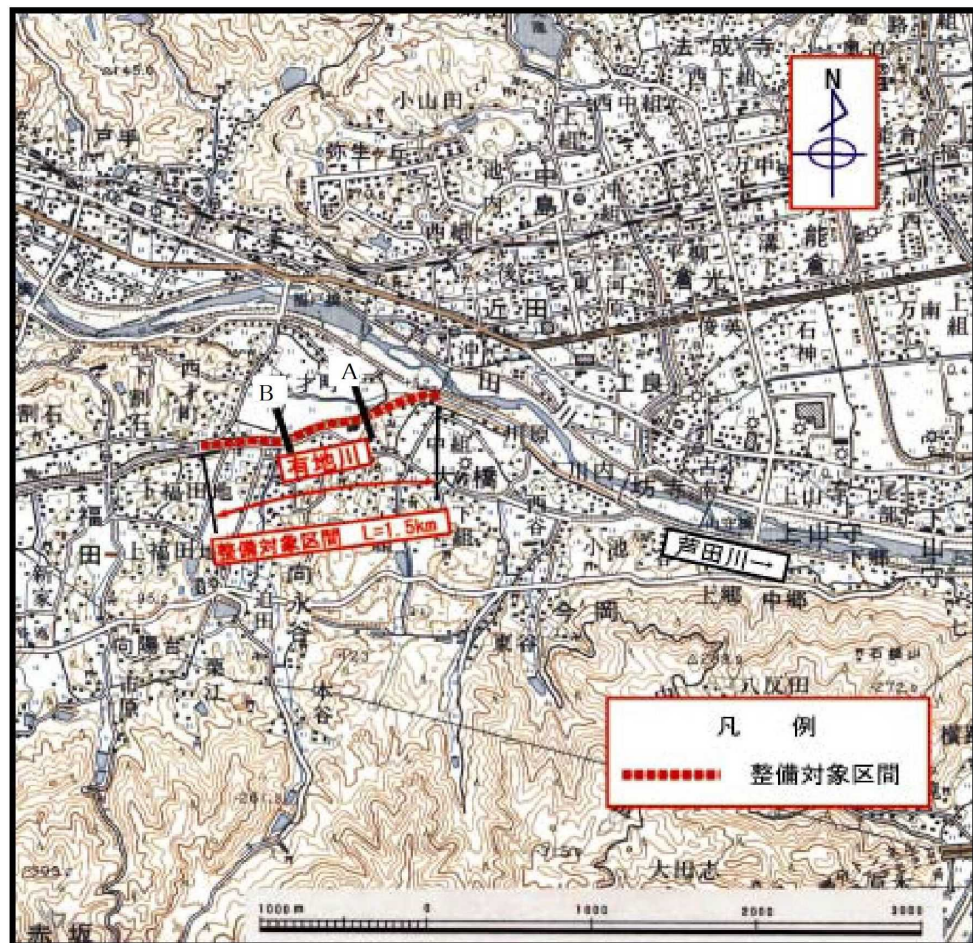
N

法成寺
西下組
小山田
西中組
戸手
弥生丘
池
中
内
島
西組
新
能
倉
光
近
田
万
南
上
組
沖
田
工
良
石
神
B
A
西
才
割石
下
割
石
有地川
中
組
大
橋
川
原
上福田
福
田
上福田
整備対象区間 L=1.5km
下
組
川西
坊寺
上山守
上山守
小池
芦田川
新
家
向
永
谷
上郷
中郷
今岡
向陽台
栗
江
東谷
八反田
本
谷
大旧志
赤坂

凡　例
整備対象区間

1000 m
0
1000
2000
3000